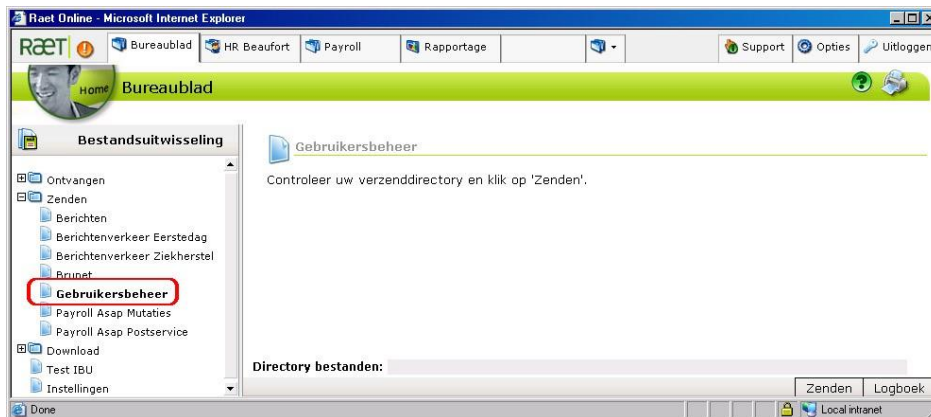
Raet Online - Microsoft Internet Explorer

RaET
Bureaublad
HR Beaufort
Payroll
Rapportage
Support
Opties
Uitloggen

Home
Bureaublad

Bestandsuitwisseling

Ontvangen
Zenden
Berichten
Berichtenverkeer Eerstedag
Berichtenverkeer Ziekherstel
Brunet
Gebruikersbeheer
Payroll Asap Mutaties
Payroll Asap Postservice
Download
Test IBU
Instellingen

Gebruikersbeheer

Controleer uw verzenddirectory en klik op 'Zenden'.

Directory bestanden:

Zenden
Logboek

Done
Local intranet